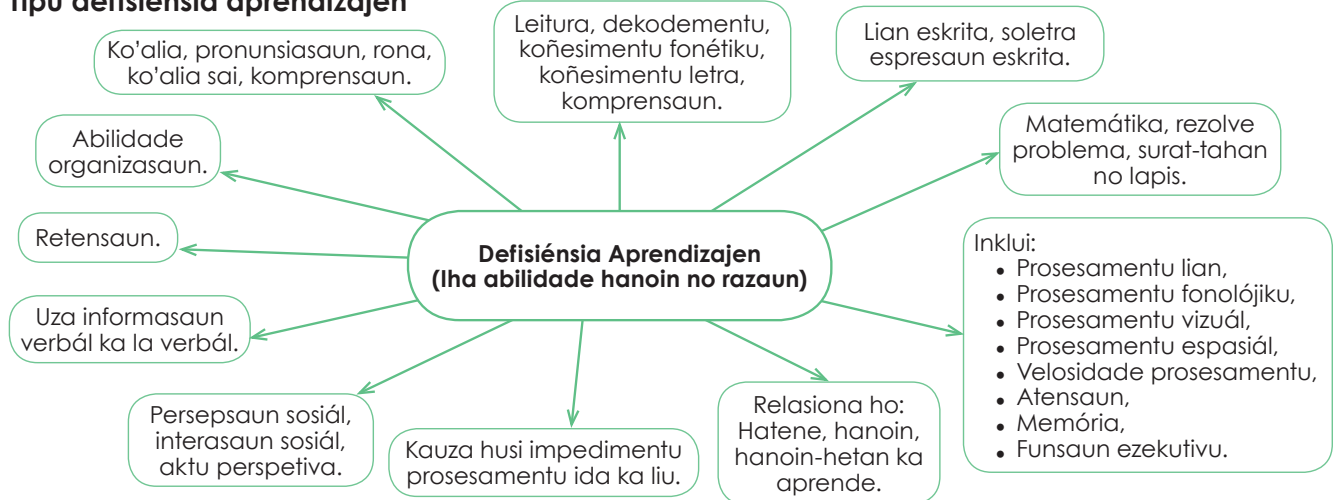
Tipu defisiénsia aprendizajen

Defisiénsia Aprendizajen (Iha abilidade hanoin no razaun)

Ko'alia, pronunsiasaun, rona, ko'alia sai, komprensaun.

Leitura, dekodementu, koñesimentu fonétiku, koñesimentu letra, komprensaun.

Lian eskrita, soletra espresaun eskrita.

Matemátika, rezolve problema, surat-tahan no lapis.

Abilidade organizasaun.

Retensaun.

Inklui:
- Prosesamentu lian,
- Prosesamentu fonolójiku,
- Prosesamentu vizuál,
- Prosesamentu espasiál,
- Velosidade prosesamentu,
- Atensaun,
- Memória,
- Funsaun ezekutivu.

Uza informasaun verbál ka la verbál.

Persepsaun sosiál, interasaun sosiál, aktu perspetiva.

Kauza husi impedimentu prosesamentu ida ka liu.

Relasiona ho: Hatene, hanoin, hanoin-hetan ka aprende.